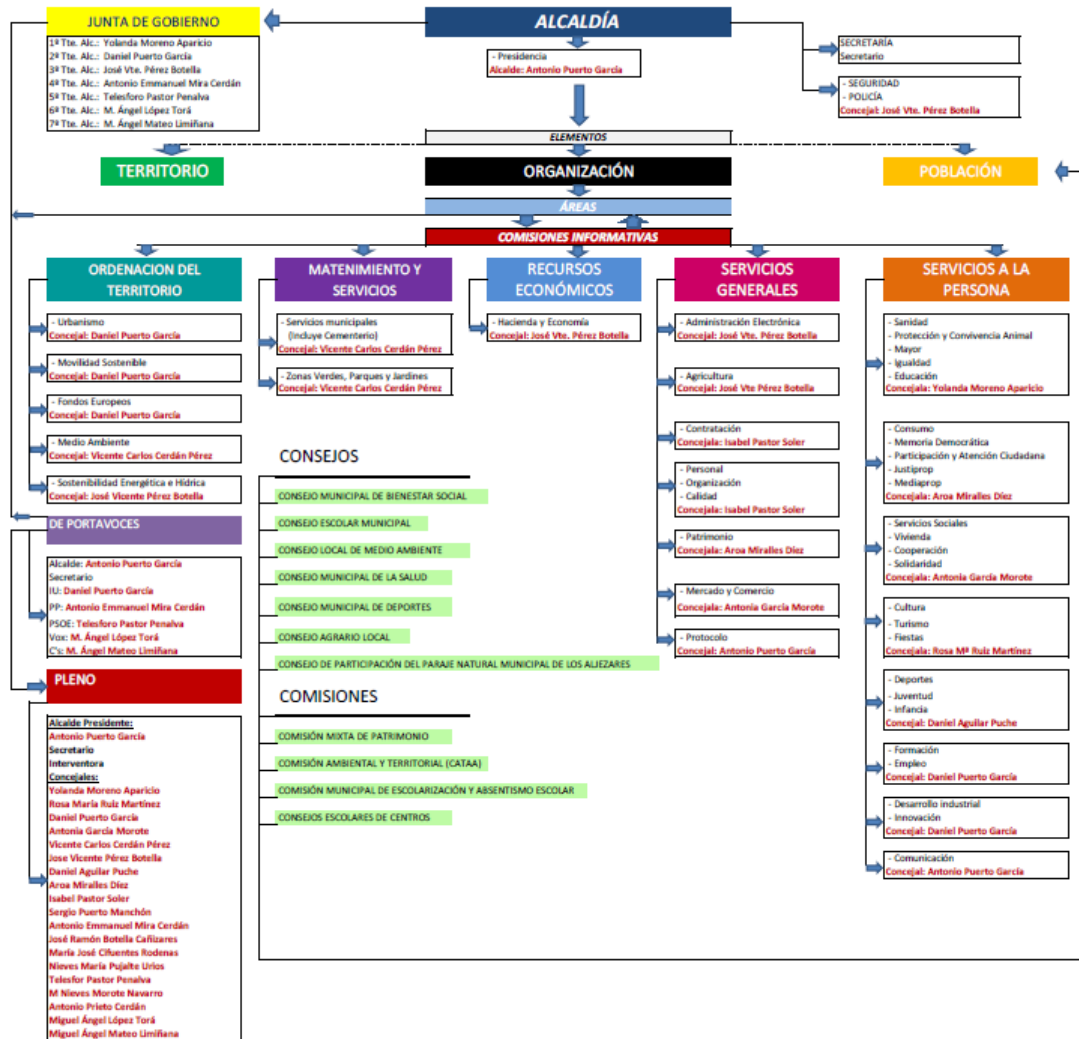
JUNTA DE GOBIERNO
1º Tte. Alc.: Yolanda Moreno Aparicio
2º Tte. Alc.: Daniel Puerto García
3º Tte. Alc.: José Vte. Pérez Botella
4º Tte. Alc.: Antonio Emmanuel Mira Cerdán
5º Tte. Alc.: Telesforo Pastor Penalva
6º Tte. Alc.: M. Ángel López Torá
7º Tte. Alc.: M. Ángel Mateo Limiñana

ALCALDÍA
- Presidencia
Alcalde: Antonio Puerto García

SECRETARÍA
Secretario

- SEGURIDAD
- POLICÍA
Concejal: José Vte. Pérez Botella

ELEMENTOS
TERRITORIO
ORGANIZACIÓN
POBLACIÓN
ÁREAS
COMISIONES INFORMATIVAS

ORDENACION DEL TERRITORIO
- Urbanismo
Concejal: Daniel Puerto García
- Movilidad Sostenible
Concejal: Daniel Puerto García
- Fondos Europeos
Concejal: Daniel Puerto García
- Medio Ambiente
Concejal: Vicente Carlos Cerdán Pérez
- Sostenibilidad Energética e Hídrica
Concejal: José Vicente Pérez Botella

MATENIMIENTO Y SERVICIOS
- Servicios municipales (Incluye Cementerio)
Concejal: Vicente Carlos Cerdán Pérez
- Zonas Verdes, Parques y Jardines
Concejal: Vicente Carlos Cerdán Pérez

RECURSOS ECONÓMICOS
- Hacienda y Economía
Concejal: José Vte. Pérez Botella

SERVICIOS GENERALES
- Administración Electrónica
Concejal: José Vte. Pérez Botella
- Agricultura
Concejal: José Vte Pérez Botella
- Contratación
Concejala: Isabel Pastor Soler
- Personal
- Organización
- Calidad
Concejala: Isabel Pastor Soler
- Patrimonio
Concejala: Aroa Miralles Díez
- Mercado y Comercio
Concejala: Antonia García Morote
- Protocolo
Concejal: Antonio Puerto García

SERVICIOS A LA PERSONA
- Sanidad
- Protección y Convivencia Animal
- Mayor
- Igualdad
- Educación
Concejala: Yolanda Moreno Aparicio
- Consumo
- Memoria Democrática
- Participación y Atención Ciudadana
- Justiprop
- Mediaprop
Concejala: Aroa Miralles Díez
- Servicios Sociales
- Vivienda
- Cooperación
- Solidaridad
Concejala: Antonia García Morote
- Cultura
- Turismo
- Fiestas
Concejala: Rosa Mª Ruiz Martínez
- Deportes
- Juventud
- Infancia
Concejal: Daniel Aguilar Puche
- Formación
- Empleo
Concejal: Daniel Puerto García
- Desarrollo industrial
- Innovación
Concejal: Daniel Puerto García
- Comunicación
Concejal: Antonio Puerto García

CONSEJOS
CONSEJO MUNICIPAL DE BIENESTAR SOCIAL
CONSEJO ESCOLAR MUNICIPAL
CONSEJO LOCAL DE MEDIO AMBIENTE
CONSEJO MUNICIPAL DE LA SALUD
CONSEJO MUNICIPAL DE DEPORTES
CONSEJO AGRARIO LOCAL
CONSEJO DE PARTICIPACIÓN DEL PARAJE NATURAL MUNICIPAL DE LOS ALJEZARES

COMISIONES
COMISIÓN MIXTA DE PATRIMONIO
COMISIÓN AMBIENTAL Y TERRITORIAL (CATAA)
COMISIÓN MUNICIPAL DE ESCOLARIZACIÓN Y ABSENTISMO ESCOLAR
CONSEJOS ESCOLARES DE CENTROS

DE PORTAVOCES
Alcalde: Antonio Puerto García
Secretario
IU: Daniel Puerto García
PP: Antonio Emmanuel Mira Cerdán
PSOE: Telesforo Pastor Penalva
Vox: M. Ángel López Torá
C's: M. Ángel Mateo Limiñana

PLENO
Alcalde Presidente:
Antonio Puerto García
Secretario
Interventora
Concejales:
Yolanda Moreno Aparicio
Rosa María Ruiz Martínez
Daniel Puerto García
Antonia García Morote
Vicente Carlos Cerdán Pérez
Jose Vicente Pérez Botella
Daniel Aguilar Puche
Aroa Miralles Díez
Isabel Pastor Soler
Sergio Puerto Manchón
Antonio Emmanuel Mira Cerdán
José Ramón Botella Cañizares
María José Cifuentes Rodenas
Nieves María Pujalte Urios
Telesfor Pastor Penalva
M Nieves Morote Navarro
Antonio Prieto Cerdán
Miguel Ángel López Torá
Miguel Ángel Mateo Limiñana